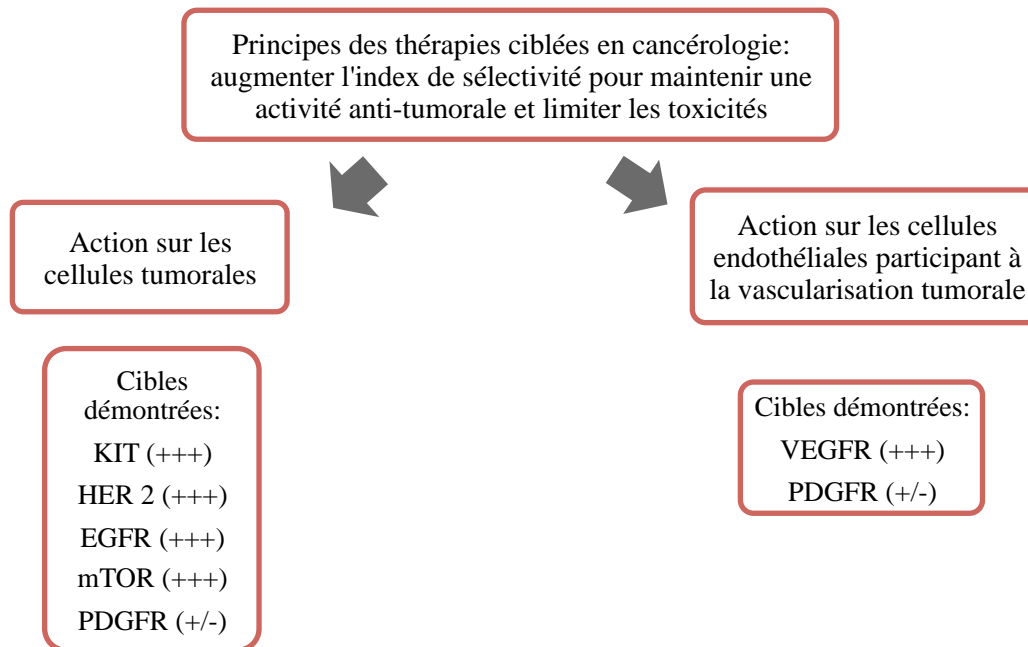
Principes des thérapies ciblées en cancérologie: augmenter l'index de sélectivité pour maintenir une activité anti-tumorale et limiter les toxicités

Action sur les cellules tumorales

Action sur les cellules endothéliales participant à la vascularisation tumorale

Cibles démontrées:
KIT (+++)
HER 2 (+++)
EGFR (+++)
mTOR (+++)
PDGFR (+/-)

Cibles démontrées:
VEGFR (+++)
PDGFR (+/-)